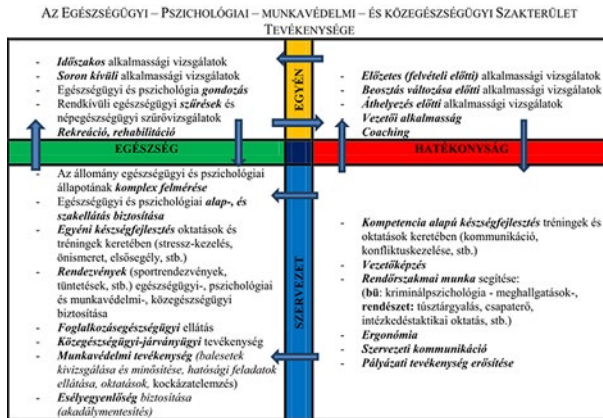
AZ EGÉSZSÉGÜGYI – PSZICHOLÓGIAI – MUNKAVÉDELMI – ÉS KÖZEGÉSZSÉGÜGYI SZAKTERÜLET TEVÉKENYSÉGE

- Időszakos alkalmassági vizsgálatok
- Soron kívüli alkalmassági vizsgálatok
- Egészségügyi és pszichológia gondozás
- Rendkívüli egészségügyi szűrések és népegészségügyi szűrővizsgálatok
- Rekreáció, rehabilitáció

EGYÉN

- Előzetes (felvételi előtti) alkalmassági vizsgálatok
- Beosztás változása előtti alkalmassági vizsgálatok
- Áthelyezés előtti alkalmassági vizsgálatok
- Vezetői alkalmasság
- Coaching

EGÉSZSÉG

HATÉKONYSÁG

- Az állomány egészségügyi és pszichológiai állapotának komplex felmérése
- Egészségügyi és pszichológiai alap-, és szakellátás biztosítása
- Egyéni készségfejlesztés oktatások és tréningek keretében (stressz-kezelés, önismeret, elsősegély, stb.)
- Rendezvények (sportrendezvények, tüntetések, stb.) egészségügyi-, pszichológiai és munkavédelmi-, közegészségügyi biztosítása
- Foglalkozásegészségügyi ellátás
- Közegészségügyi-járványügyi tevékenység
- Munkavédelmi tevékenység (balesetek kivizsgálása és minősítése, hatósági feladatok ellátása, oktatások, kockázatelemzés)
- Esélyegyenlőség biztosítása (akadálymentesítés)

SZERVEZET

- Kompetencia alapú készségfejlesztés tréningek és oktatások keretében (kommunikáció, konfliktuskezelése, stb.)
- Vezetőképzés
- Rendőrszakmai munka segítése: (bű: kriminálpszichológia - meghallgatások-, rendészet: túszt­árgyalás, csapaterő, intézkedéstaktikai oktatás, stb.)
- Ergonómia
- Szervezeti kommunikáció
- Pályázati tevékenység erősítése